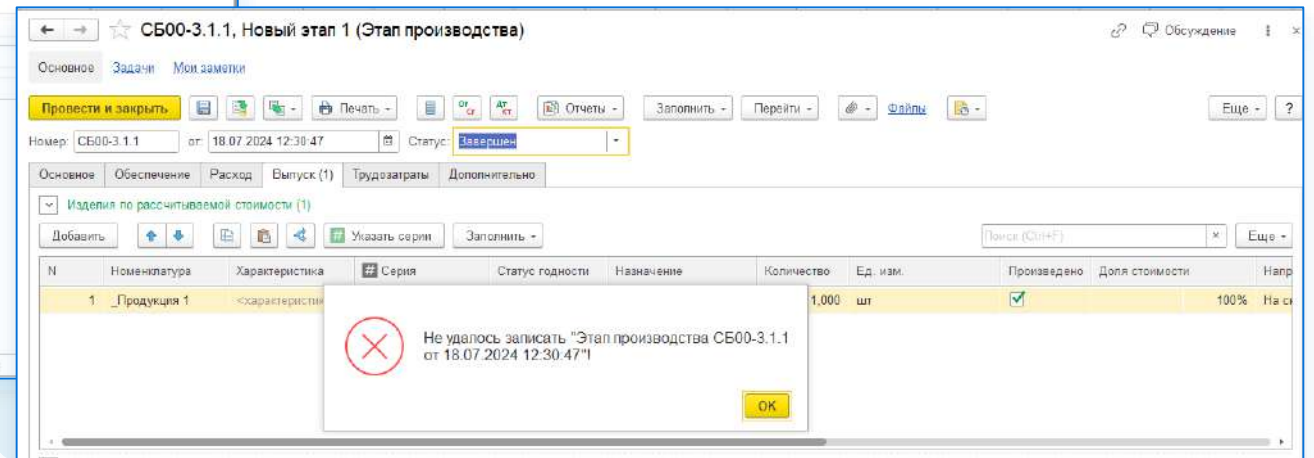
СБ00-3.1.1, Новый этап 1 (Этап производства)

Обсуждение

Основное Задачи Мои заметки

Провести и закрыть | Печать | Отчеты | Заполнить | Перейти | Файлы | Еще | ?

Номер: СБ00-3.1.1 от: 18.07.2024 12:30:47 Статус: Завершен

Основное | Обеспечение | Расход | Выпуск (1) | Трудозатраты | Дополнительно

Изделия по рассчитываемой стоимости (1)

Добавить | Указать серии | Заполнить | Поиск (Ctrl+F) | Еще

| N | Номенклатура | Характеристика | Серия | Статус годности | Назначение | Количество | Ед. изм. | Произведено | Доля стоимости | Напр |
|---|---|---|---|---|---|---|---|---|---|---|
| 1 | _Продукция 1 | <характеристи | | | | 1,000 | шт | ✓ | 100% | На с |

Не удалось записать "Этап производства СБ00-3.1.1 от 18.07.2024 12:30:47"!

OK